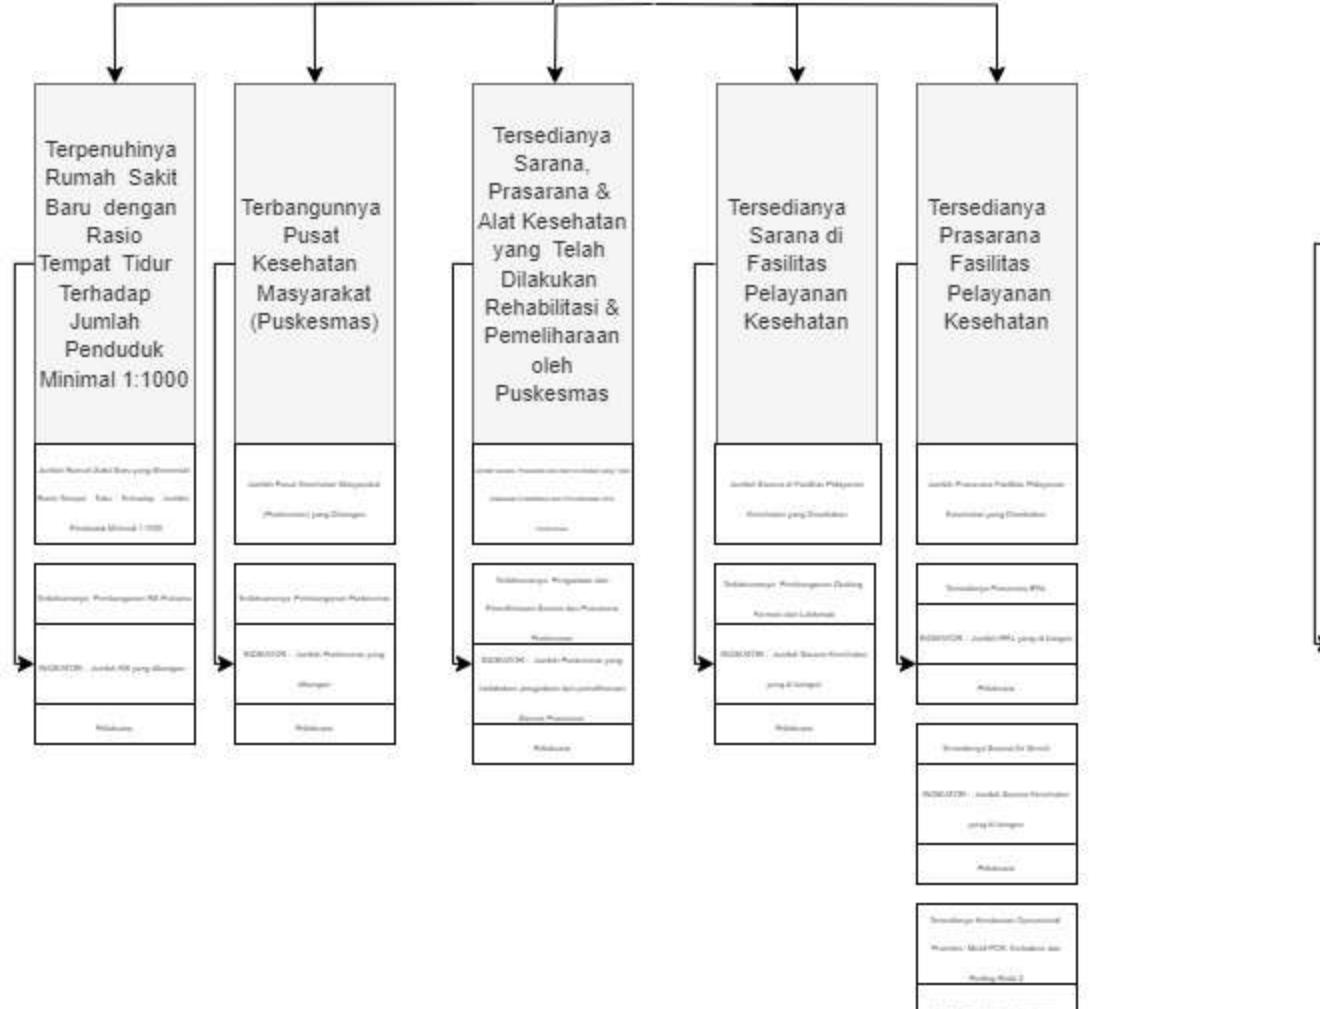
Terpenuhinya Rumah Sakit Baru dengan Rasio Tempat Tidur Terhadap Jumlah Penduduk Minimal 1:1000

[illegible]

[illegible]

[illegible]

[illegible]

Terbangunnya Pusat Kesehatan Masyarakat (Puskesmas)

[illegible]

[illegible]

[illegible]

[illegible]

Tersedianya Sarana, Prasarana & Alat Kesehatan yang Telah Dilakukan Rehabilitasi & Pemeliharaan oleh Puskesmas

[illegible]

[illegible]

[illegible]

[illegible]

Tersedianya Sarana di Fasilitas Pelayanan Kesehatan

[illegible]

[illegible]

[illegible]

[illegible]

Tersedianya Prasarana Fasilitas Pelayanan Kesehatan

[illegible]

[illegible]

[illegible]

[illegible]

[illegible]

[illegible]

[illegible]

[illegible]